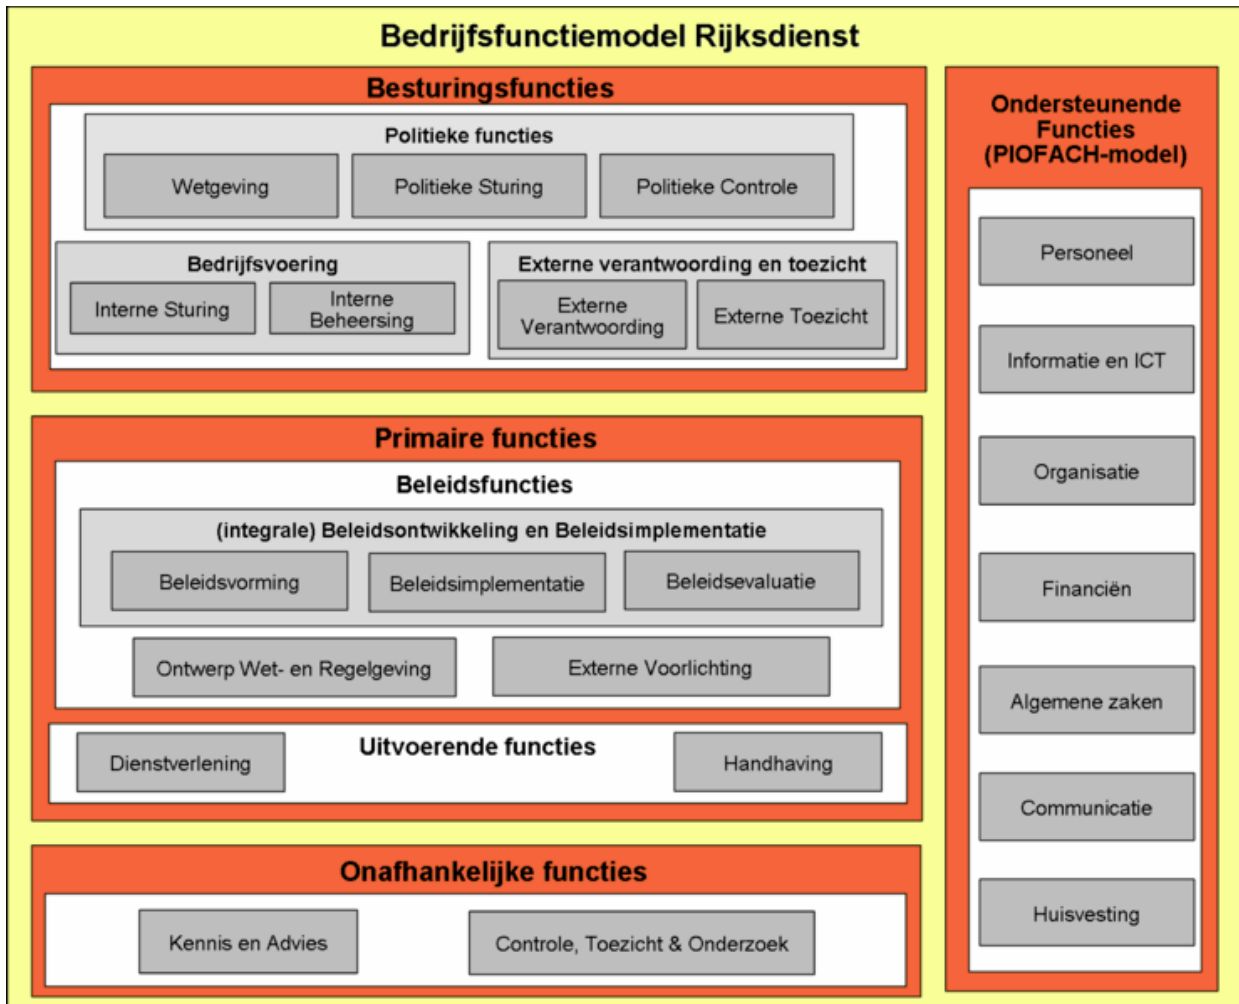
Bedrijfsfunctiemodel Rijksdienst

Besturingsfuncties

Politieke functies

Wetgeving

Politieke Sturing

Politieke Controle

Bedrijfsvoering

Interne Sturing

Interne Beheersing

Externe verantwoording en toezicht

Externe Verantwoording

Externe Toezicht

Primaire functies

Beleidsfuncties

(integrale) Beleidsontwikkeling en Beleidsimplementatie

Beleidsvorming

Beleidsimplementatie

Beleidsevaluatie

Ontwerp Wet- en Regelgeving

Externe Voorlichting

Uitvoerende functies

Dienstverlening

Handhaving

Onafhankelijke functies

Kennis en Advies

Controle, Toezicht & Onderzoek

Ondersteunende Functies (PIOFACH-model)

Personeel

Informatie en ICT

Organisatie

Financiën

Algemene zaken

Communicatie

Huisvesting